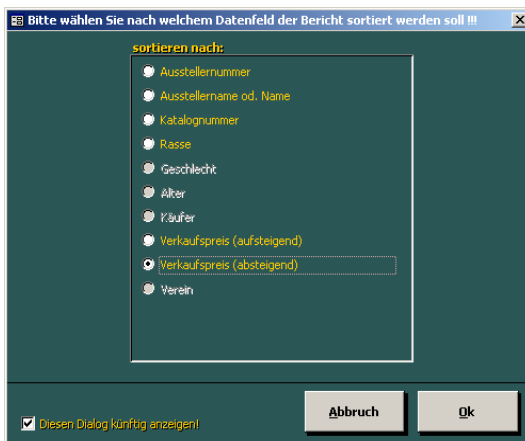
Bitte wählen Sie nach welchem Datenfeld der Bericht sortiert werden soll !!!

sortieren nach:

Ausstellernummer
Ausstellername od. Name
Katalognummer
Rasse
Geschlecht
Alter
Käufer
Verkaufspreis (aufsteigend)
Verkaufspreis (absteigend)
Verein

Diesen Dialog künftig anzeigen!

Abbruch

Ok